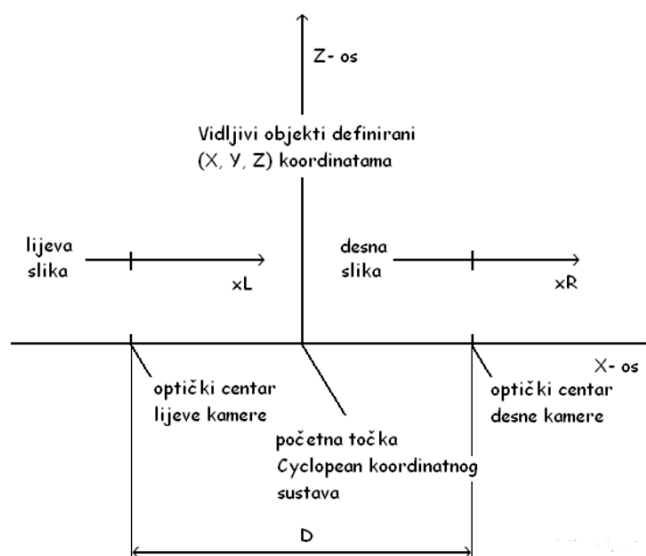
Z- os

Vidljivi objekti definirani
(X, Y, Z) koordinatama

lijeva
slika

xL

desna
slika

xR

X- os

optički centar
lijeve kamere

početna točka
Cyclopean koordinatnog
sustava

optički centar
desne kamere

D